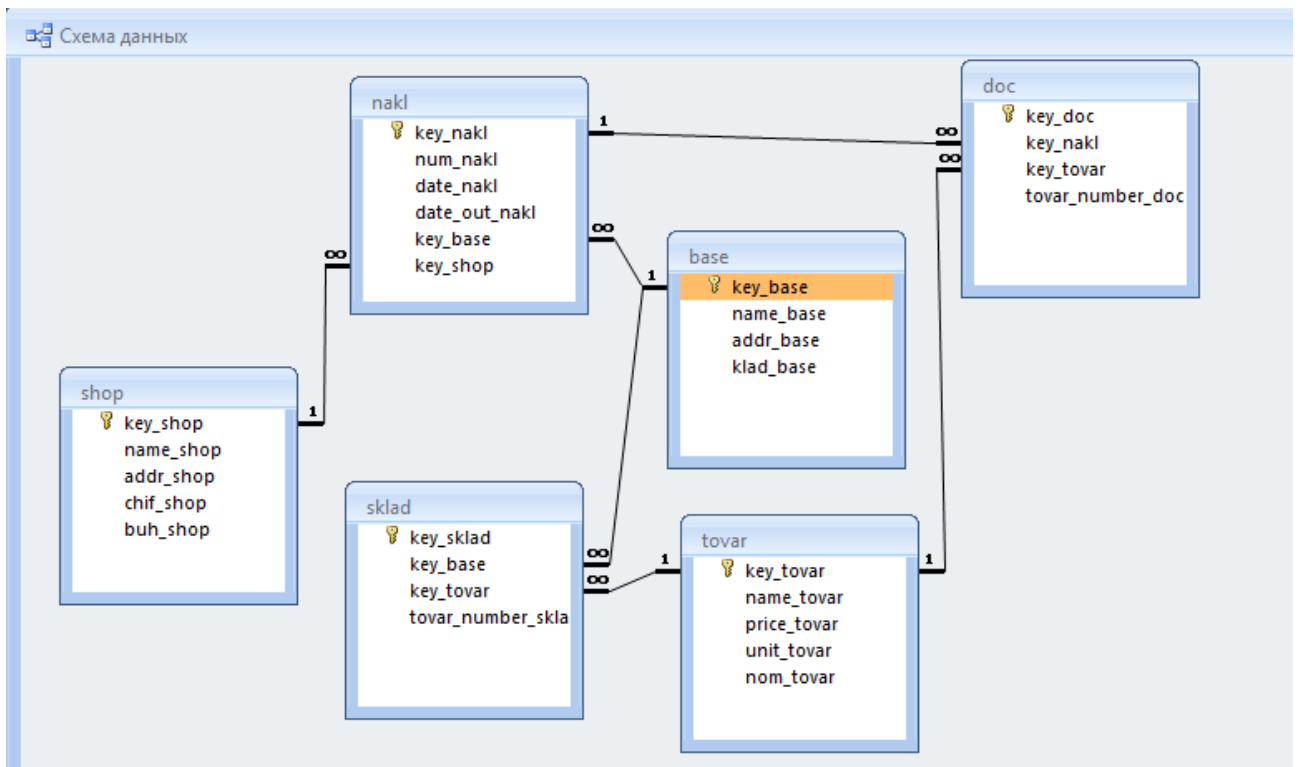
Схема данных

nakl
key_nakl
num_nakl
date_nakl
date_out_nakl
key_base
key_shop

doc
key_doc
key_nakl
key_tovar
tovar_number_doc

base
key_base
name_base
addr_base
klad_base

shop
key_shop
name_shop
addr_shop
chif_shop
buh_shop

sklad
key_sklad
key_base
key_tovar
tovar_number_skla

tovar
key_tovar
name_tovar
price_tovar
unit_tovar
nom_tovar

1
∞
∞
∞
1
∞
1
∞
∞
1
1